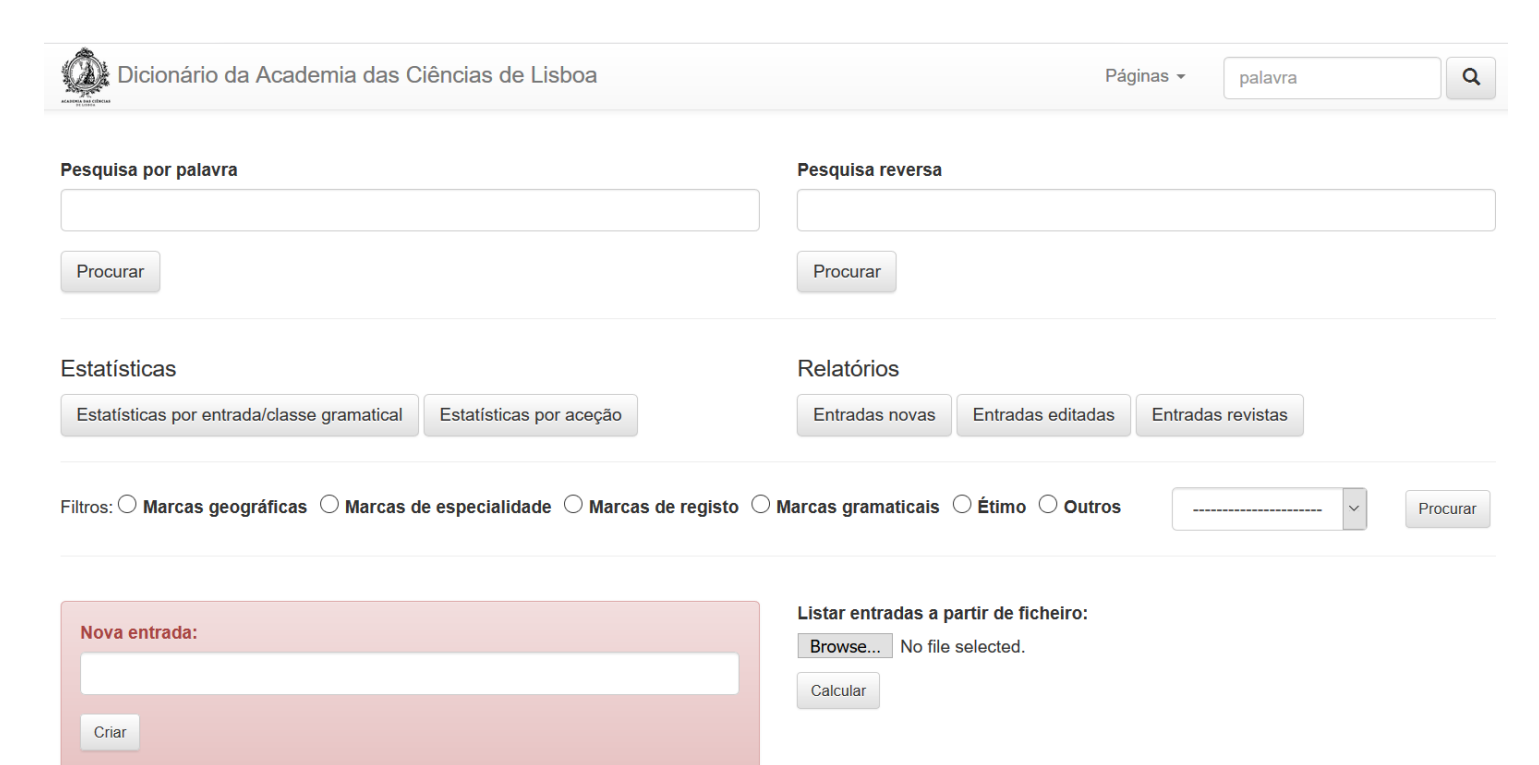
ACADEMIA DAS CIÊNCIAS DE LISBOA

Dicionário da Academia das Ciências de Lisboa

Páginas

palavra

Pesquisa por palavra

Procurar

Pesquisa reversa

Procurar

Estatísticas

Estatísticas por entrada/classe gramatical

Estatísticas por aceção

Relatórios

Entradas novas

Entradas editadas

Entradas revistas

Filtros: Marcas geográficas Marcas de especialidade Marcas de registo Marcas gramaticais Étimo Outros

----------------------

Procurar

Nova entrada:

Criar

Listar entradas a partir de ficheiro:

Browse... No file selected.

Calcular